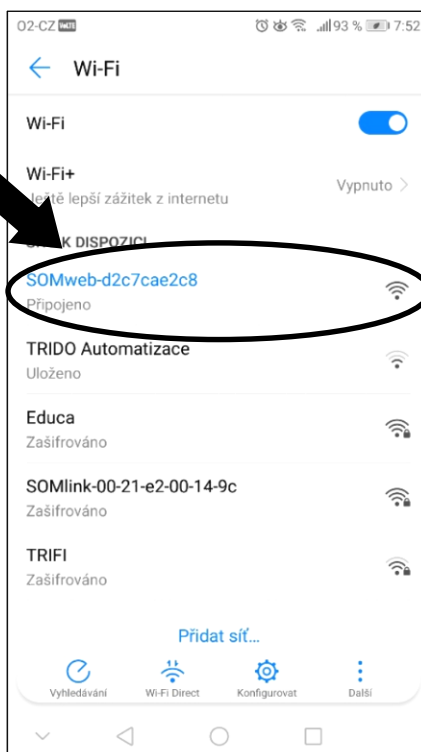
O2-CZ
93 % 7:52

Wi-Fi

Wi-Fi

Wi-Fi+
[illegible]ještě lepší zážitek z internetu
Vypnuto

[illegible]K DISPOZICI

SOMweb-d2c7cae2c8
Připojeno

TRIDO Automatizace
Uloženo

Educa
Zašifrováno

SOMlink-00-21-e2-00-14-9c
Zašifrováno

TRIFI
Zašifrováno

Přidat síť...

Vyhledávání
Wi-Fi Direct
Konfigurovat
Další